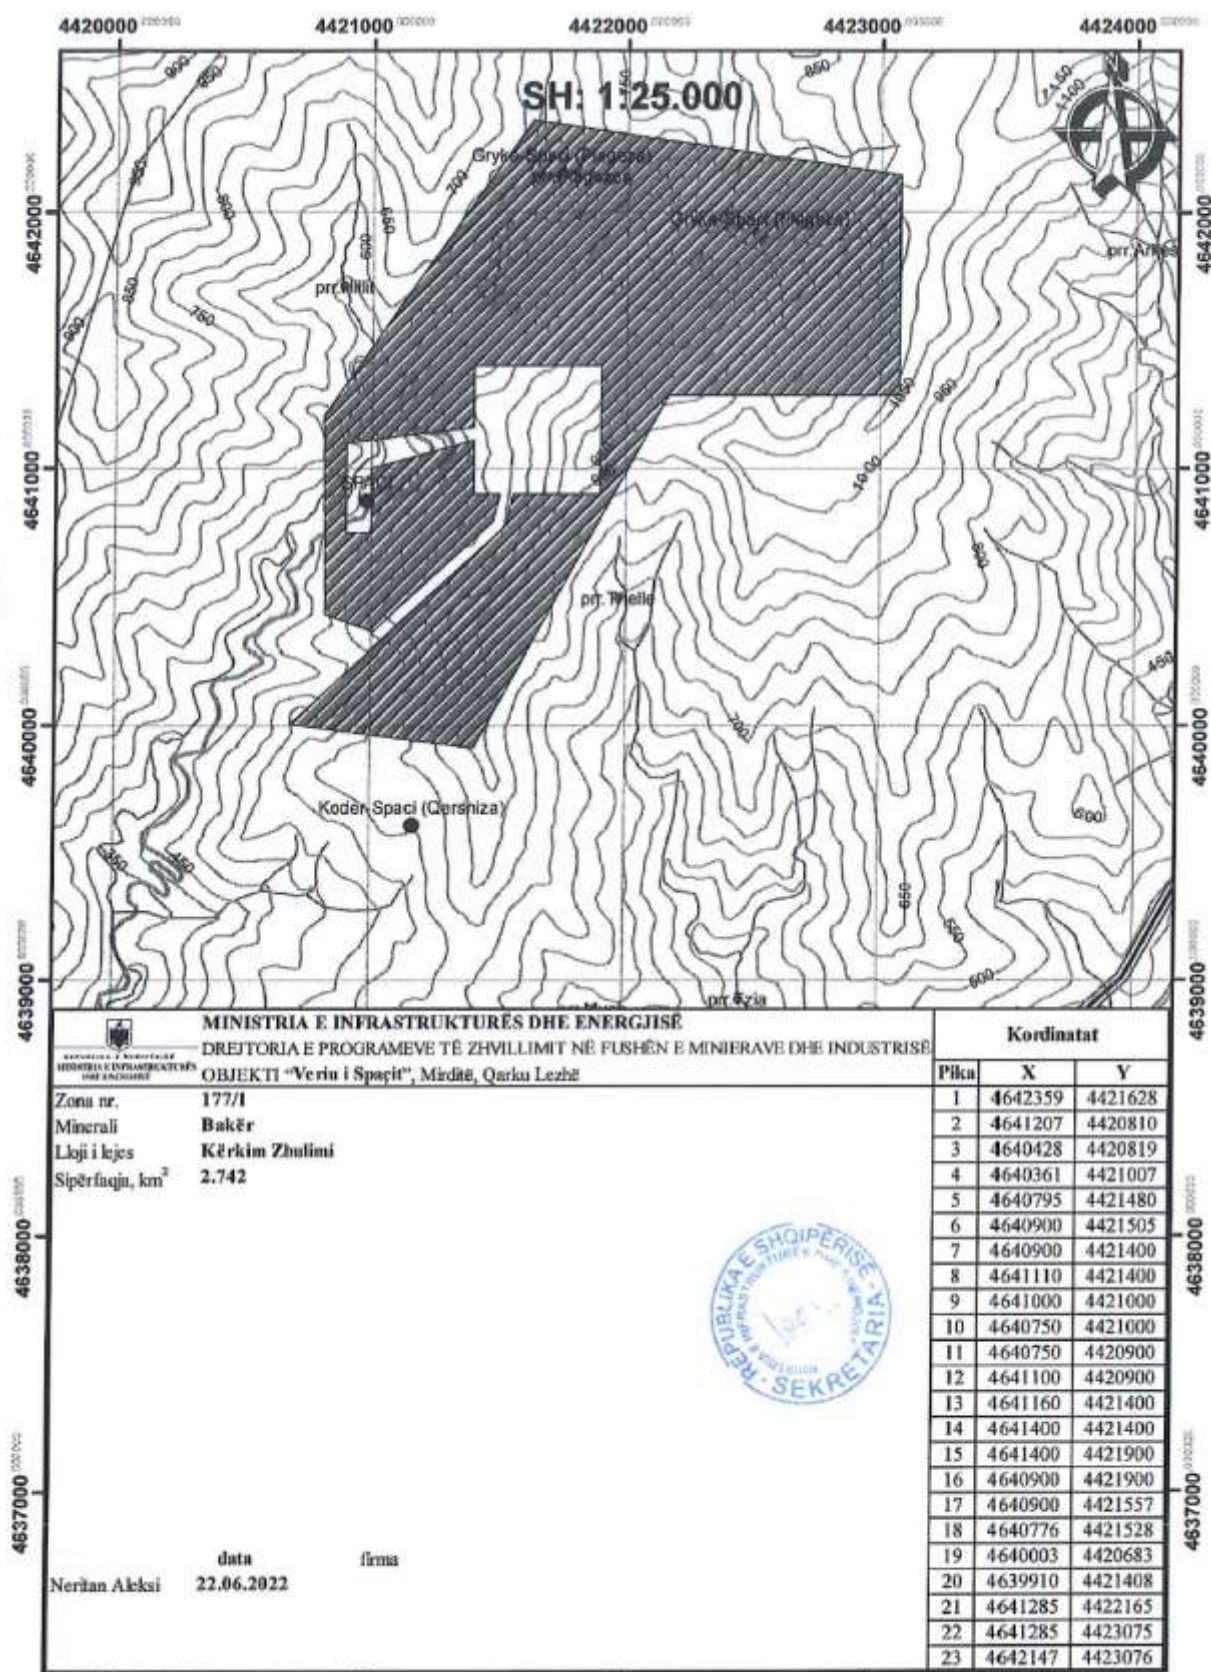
4420000 4421000 4422000 4423000 4424000

SH: 1:25.000

Gryke-Spaci (Pleqeza)
prr.Pleqeza
Gryke-Spaci (Pleqeza)
prr.Arrës
prr.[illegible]
SPACI
prr. Thelle
Koder-Spaci (Qersniza)
prr.Kzia

900 850 650 700 600 750 800 950 1050 1000 1100 1150 450 350 550 500

4642000 4641000 4640000 4639000 4638000 4637000

MINISTRIA E INFRASTRUKTURËS DHE ENERGJISË
DREJTORIA E PROGRAMEVE TË ZHVILLIMIT NË FUSHËN E MINIERAVE DHE INDUSTRISË
OBJEKTI "Veriu i Spaçit", Mirditë, Qarku Lezhë

REPUBLIKA E SHQIPËRISË
MINISTRIA E INFRASTRUKTURËS DHE ENERGJISË

Zona nr. 177/1
Minerali Bakër
Lloji i lejes Kërkim Zbulimi
Sipërfaqja, km$^2$ 2.742

REPUBLIKA E SHQIPËRISË
SEKRETARIA

data firma
Neritan Aleksi 22.06.2022

Kordinatat

| Pika | X | Y |
|---|---|---|
| 1 | 4642359 | 4421628 |
| 2 | 4641207 | 4420810 |
| 3 | 4640428 | 4420819 |
| 4 | 4640361 | 4421007 |
| 5 | 4640795 | 4421480 |
| 6 | 4640900 | 4421505 |
| 7 | 4640900 | 4421400 |
| 8 | 4641110 | 4421400 |
| 9 | 4641000 | 4421000 |
| 10 | 4640750 | 4421000 |
| 11 | 4640750 | 4420900 |
| 12 | 4641100 | 4420900 |
| 13 | 4641160 | 4421400 |
| 14 | 4641400 | 4421400 |
| 15 | 4641400 | 4421900 |
| 16 | 4640900 | 4421900 |
| 17 | 4640900 | 4421557 |
| 18 | 4640776 | 4421528 |
| 19 | 4640003 | 4420683 |
| 20 | 4639910 | 4421408 |
| 21 | 4641285 | 4422165 |
| 22 | 4641285 | 4423075 |
| 23 | 4642147 | 4423076 |